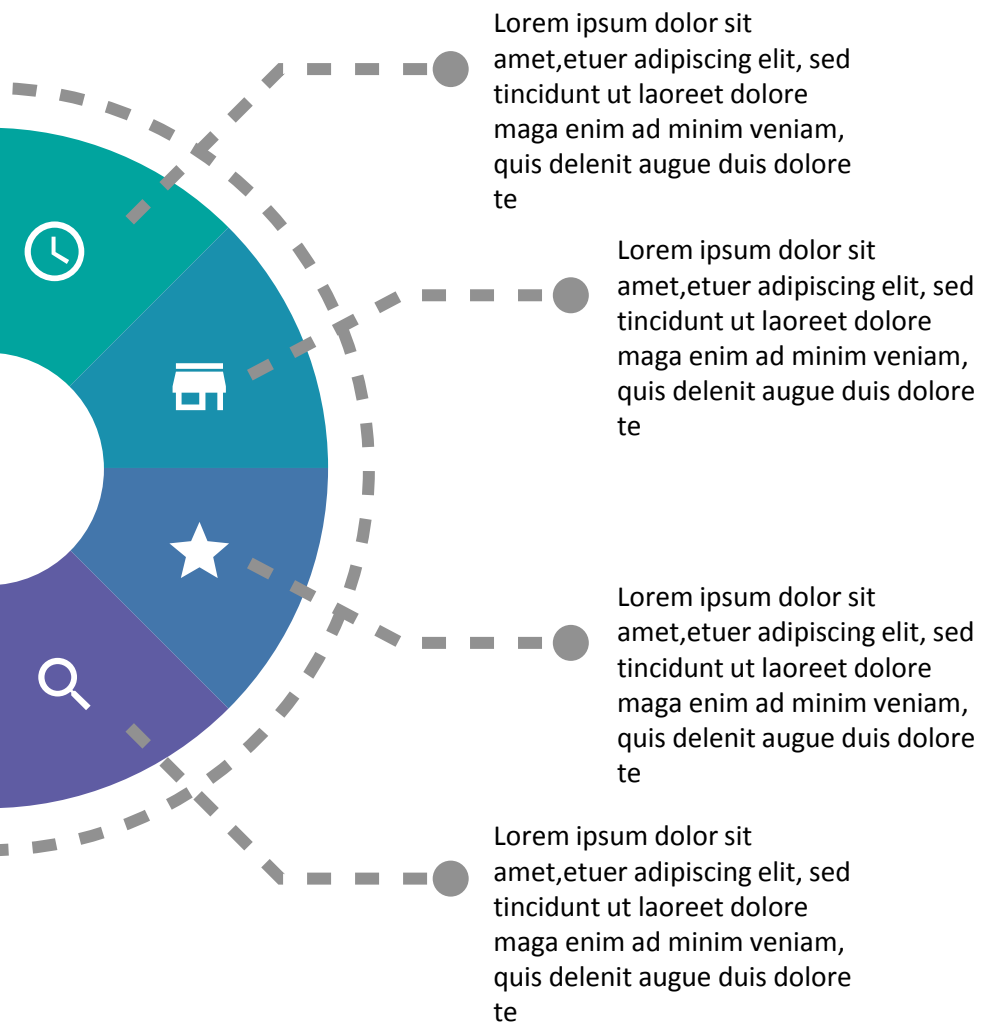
Lorem ipsum dolor sit amet,etuer adipiscing elit, sed tincidunt ut laoreet dolore maga enim ad minim veniam, quis delenit augue duis dolore te

Lorem ipsum dolor sit amet,etuer adipiscing elit, sed tincidunt ut laoreet dolore maga enim ad minim veniam, quis delenit augue duis dolore te

Lorem ipsum dolor sit amet,etuer adipiscing elit, sed tincidunt ut laoreet dolore maga enim ad minim veniam, quis delenit augue duis dolore te

Lorem ipsum dolor sit amet,etuer adipiscing elit, sed tincidunt ut laoreet dolore maga enim ad minim veniam, quis delenit augue duis dolore te